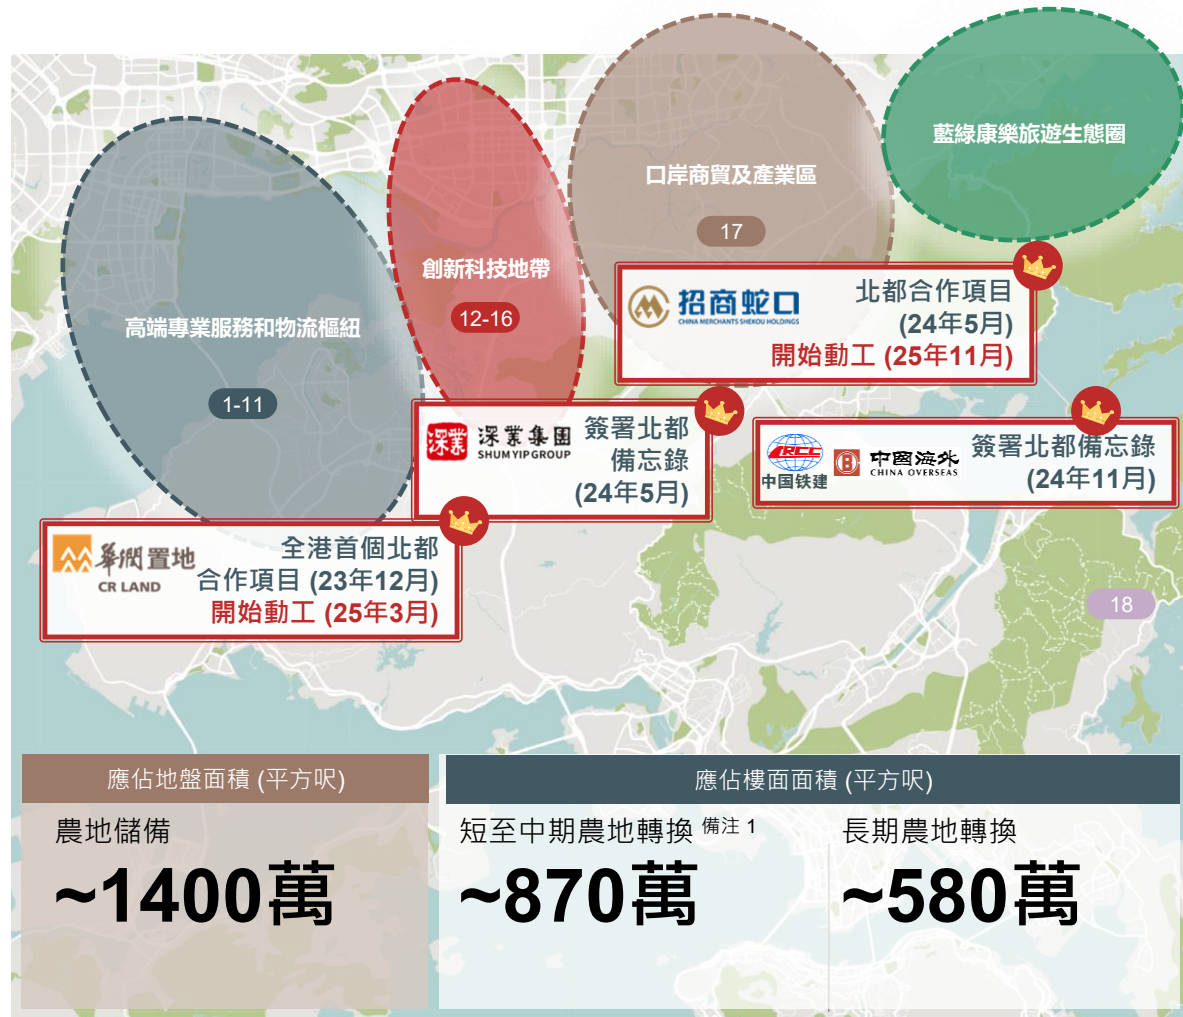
藍綠康樂旅遊生態圈

口岸商貿及產業區

17

創新科技地帶

12-16

高端專業服務和物流樞紐

1-11

招商蛇口
CHINA MERCHANTS SHEKOU HOLDINGS
北都合作項目
(24年5月)
開始動工 (25年11月)

深業集團
SHUM YIP GROUP
簽署北都備忘錄
(24年5月)

CRCC 中国铁建
中國海外 CHINA OVERSEAS
簽署北都備忘錄
(24年11月)

華潤置地
CR LAND
全港首個北都合作項目 (23年12月)
開始動工 (25年3月)

18

應佔地盤面積 (平方呎)

農地儲備

~1400萬

應佔樓面面積 (平方呎)

短至中期農地轉換 備注 1

~870萬

長期農地轉換

~580萬